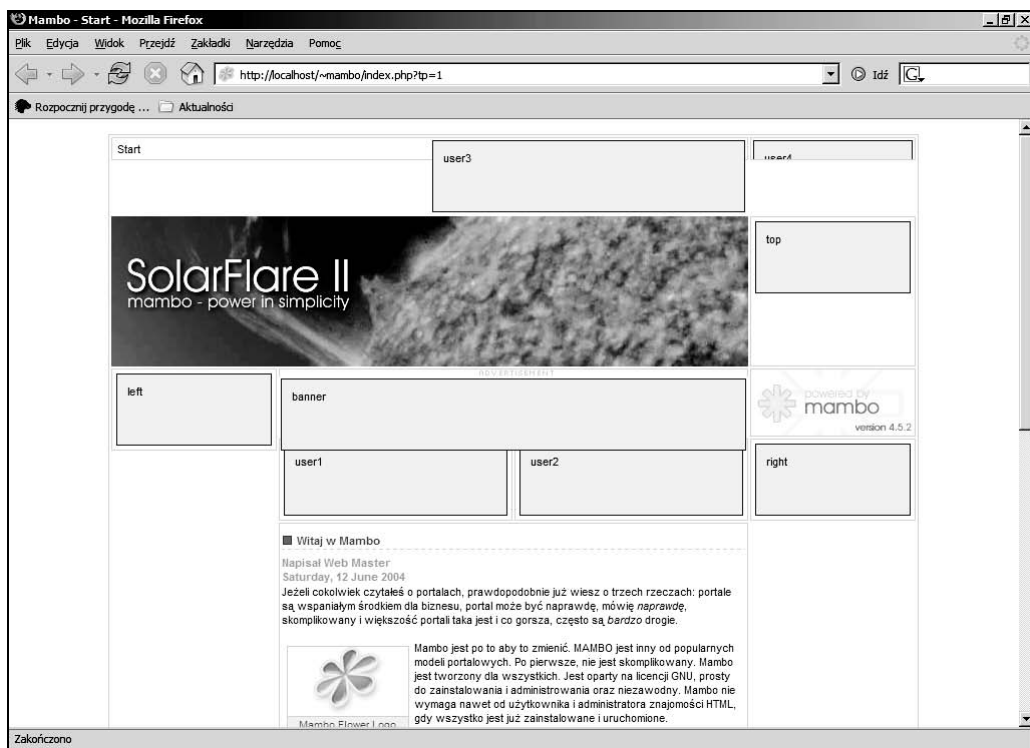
Mambo - Start - Mozilla Firefox

Plik Edycja Widok Przejdź Zakładki Narzędzia Pomoc

http://localhost/~mambo/index.php?tp=1

Idź

Rozpocznij przygodę ... Aktualności

Start

user3

user4

SolarFlare II
mambo - power in simplicity

top

ADVERTISEMENT

left

banner

powered by mambo version 4.5.2

user1

user2

right

Witaj w Mambo

Napisał Web Master
Saturday, 12 June 2004
Jeżeli cokolwiek czytałeś o portalach, prawdopodobnie już wiesz o trzech rzeczach: portale są wspaniałym środkiem dla biznesu, portal może być naprawdę, mówię *naprawdę*, skomplikowany i większość portali taka jest i co gorsza, często są *bardzo* drogie.

Mambo jest po to aby to zmienić. MAMBO jest inny od popularnych modeli portalowych. Po pierwsze, nie jest skomplikowany. Mambo jest tworzony dla wszystkich. Jest oparty na licencji GNU, prosty do zainstalowania i administrowania oraz niezawodny. Mambo nie wymaga nawet od użytkownika i administratora znajomości HTML, gdy wszystko jest już zainstalowane i uruchomione.

Mambo Flower Logo

Zakończono